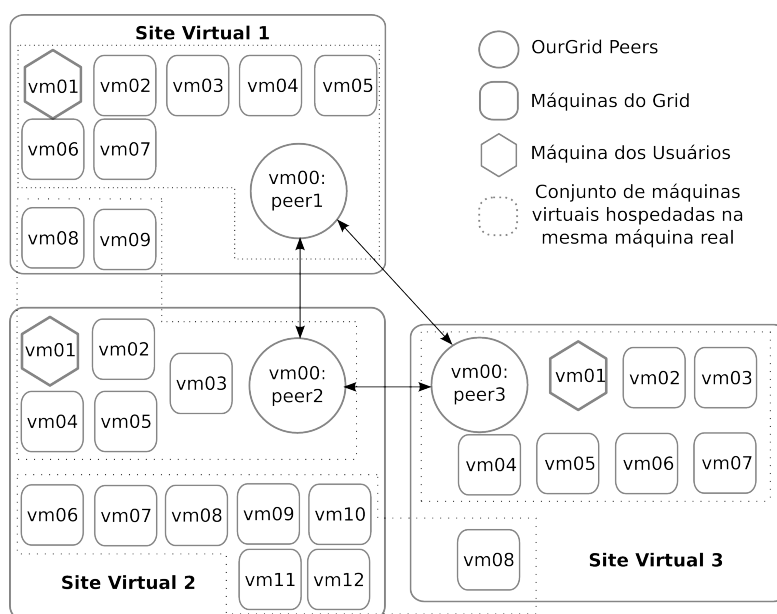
Site Virtual 1

vm01 vm02 vm03 vm04 vm05
vm06 vm07
vm00: peer1
vm08 vm09

OurGrid Peers
Máquinas do Grid
Máquina dos Usuários
Conjunto de máquinas virtuais hospedadas na mesma máquina real

vm01 vm02 vm03
vm00: peer2
vm04 vm05
vm06 vm07 vm08 vm09 vm10
vm11 vm12
Site Virtual 2

vm00: peer3
vm01 vm02 vm03
vm04 vm05 vm06 vm07
vm08
Site Virtual 3